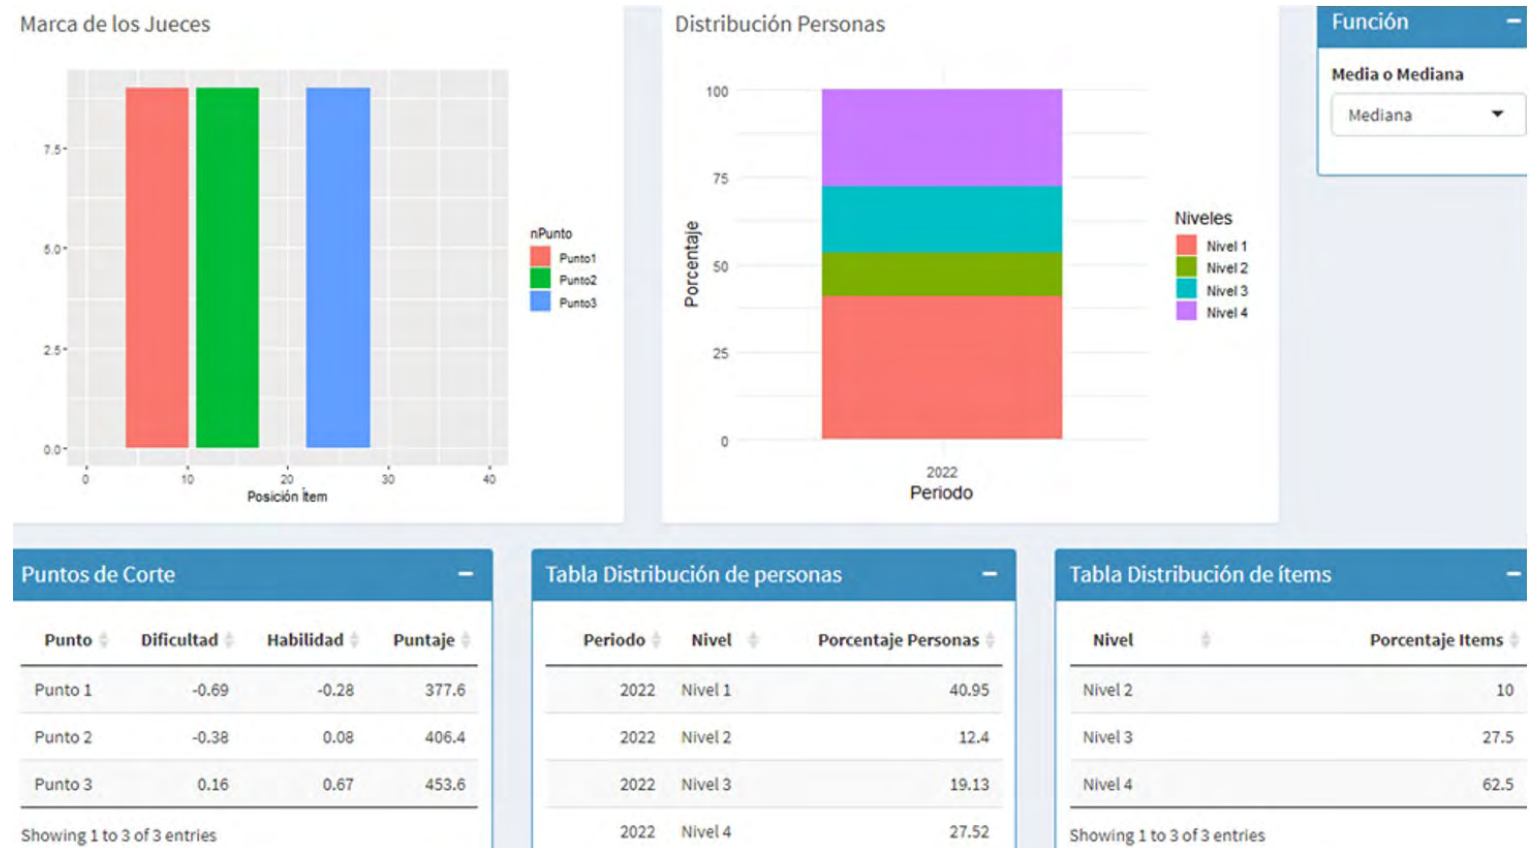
Marca de los Jueces

7.5
5.0
2.5
0.0
0 10 20 30 40
Posición Ítem

nPunto
Punto1
Punto2
Punto3

Distribución Personas

100
75
50
25
0
Porcentaje
2022
Periodo

Niveles
Nivel 1
Nivel 2
Nivel 3
Nivel 4

Función −

Media o Mediana

Mediana

Puntos de Corte −

| Punto | Dificultad | Habilidad | Puntaje |
|---|---|---|---|
| Punto 1 | -0.69 | -0.28 | 377.6 |
| Punto 2 | -0.38 | 0.08 | 406.4 |
| Punto 3 | 0.16 | 0.67 | 453.6 |

Showing 1 to 3 of 3 entries

Tabla Distribución de personas −

| Periodo | Nivel | Porcentaje Personas |
|---|---|---|
| 2022 | Nivel 1 | 40.95 |
| 2022 | Nivel 2 | 12.4 |
| 2022 | Nivel 3 | 19.13 |
| 2022 | Nivel 4 | 27.52 |

Tabla Distribución de ítems −

| Nivel | Porcentaje Items |
|---|---|
| Nivel 2 | 10 |
| Nivel 3 | 27.5 |
| Nivel 4 | 62.5 |

Showing 1 to 3 of 3 entries